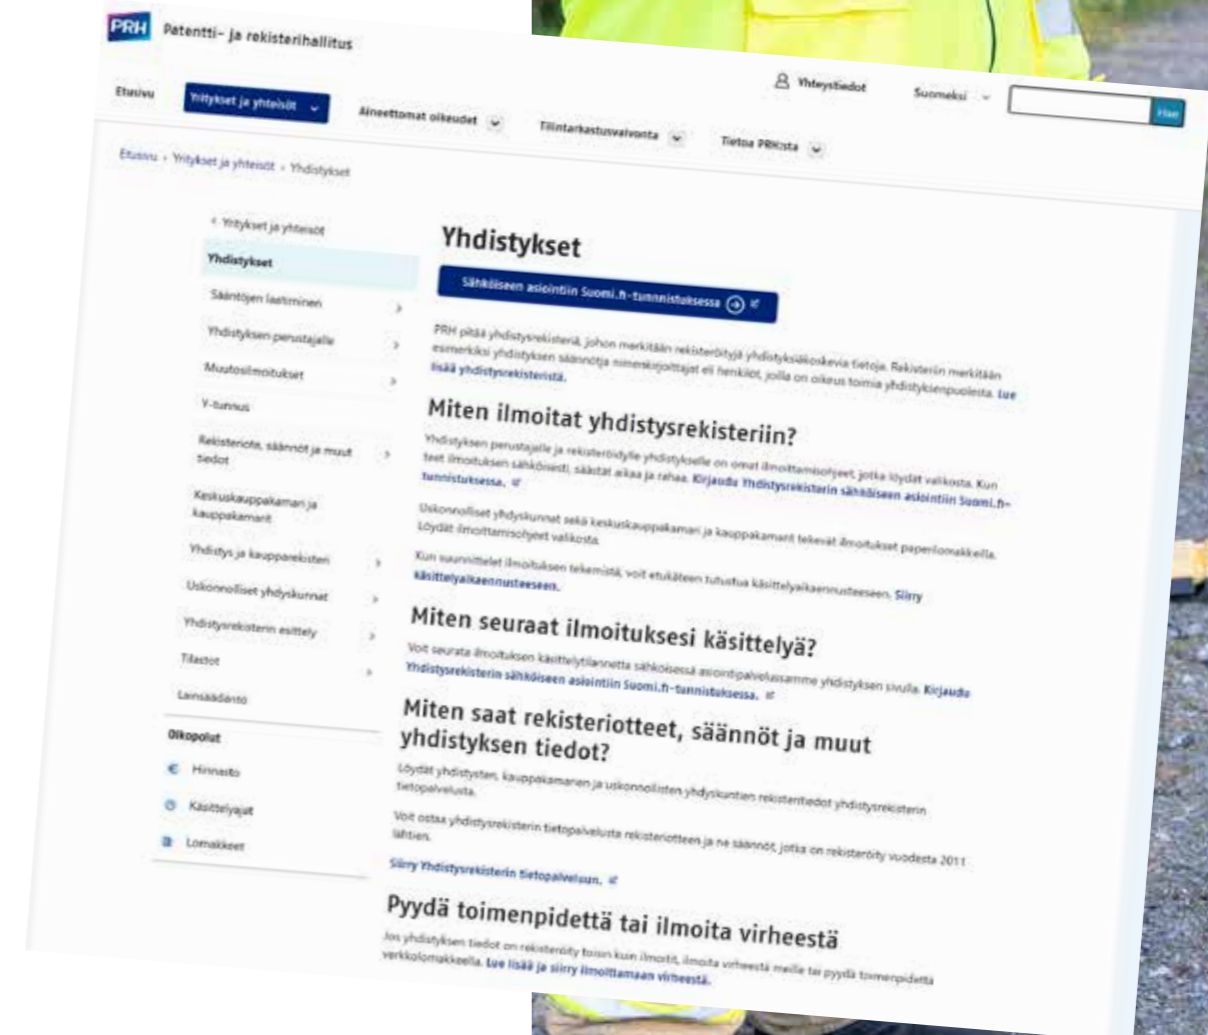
PRH Patentti- ja rekisterihallitus

Yhteystiedot Suomeksi Hae

Etusivu Yritykset ja yhteisöt Aineettomat oikeudet Tilintarkastusvalvonta Tietoa PRH:sta

Etusivu › Yritykset ja yhteisöt › Yhdistykset

‹ Yritykset ja yhteisöt
Yhdistykset
Sääntöjen laatiminen
Yhdistyksen perustajalle
Muutosilmoitukset
Y-tunnus
Rekisteriote, säännöt ja muut tiedot
Keskuskauppakamari ja kauppakamarit
Yhdistys ja kaupparekisteri
Uskonnolliset yhdyskunnat
Yhdistysrekisterin esittely
Tilastot
Lainsäädäntö

Oikopolut
Hinnasto
Käsittelyajat
Lomakkeet

Yhdistykset

Sähköiseen asiointiin Suomi.fi-tunnistuksessa

PRH pitää yhdistysrekisteriä, johon merkitään rekisteröityjä yhdistyksiä koskevia tietoja. Rekisteriin merkitään esimerkiksi yhdistyksen sääntöjä nimenkirjoittajat eli henkilöt, joilla on oikeus toimia yhdistyksen puolesta. Lue lisää yhdistysrekisteristä.

Miten ilmoitat yhdistysrekisteriin?

Yhdistyksen perustajalle ja rekisteröidylle yhdistykselle on omat ilmoittamisohjeet, jotka löydät valikosta. Kun teet ilmoituksen sähköisesti, säästät aikaa ja rahaa. Kirjaudu Yhdistysrekisterin sähköiseen asiointiin Suomi.fi-tunnistuksessa.

Uskonnolliset yhdyskunnat sekä keskuskauppakamari ja kauppakamarit tekevät ilmoitukset paperilomakkeilla. Löydät ilmoittamisohjeet valikosta.

Kun suunnittelet ilmoituksen tekemistä, voit etukäteen tutustua käsittelyaikaennusteeseen. Siirry käsittelyaikaennusteeseen.

Miten seuraat ilmoituksesi käsittelyä?

Voit seurata ilmoituksen käsittelytilannetta sähköisessä asiointipalvelussamme yhdistyksen sivulla. Kirjaudu Yhdistysrekisterin sähköiseen asiointiin Suomi.fi-tunnistuksessa.

Miten saat rekisteriotteet, säännöt ja muut yhdistyksen tiedot?

Löydät yhdistysten, kauppakamarien ja uskonnollisten yhdyskuntien rekisteritiedot yhdistysrekisterin tietopalvelusta.

Voit ostaa yhdistysrekisterin tietopalvelusta rekisteriotteen ja ne säännöt, jotka on rekisteröity vuodesta 2011 lähtien.

Siirry Yhdistysrekisterin tietopalveluun.

Pyydä toimenpidettä tai ilmoita virheestä

Jos yhdistyksen tiedot on rekisteröity toisin kuin ilmoitit, ilmoita virheestä meille tai pyydä toimenpidettä verkkolomakkeella. Lue lisää ja siirry ilmoittamaan virheestä.